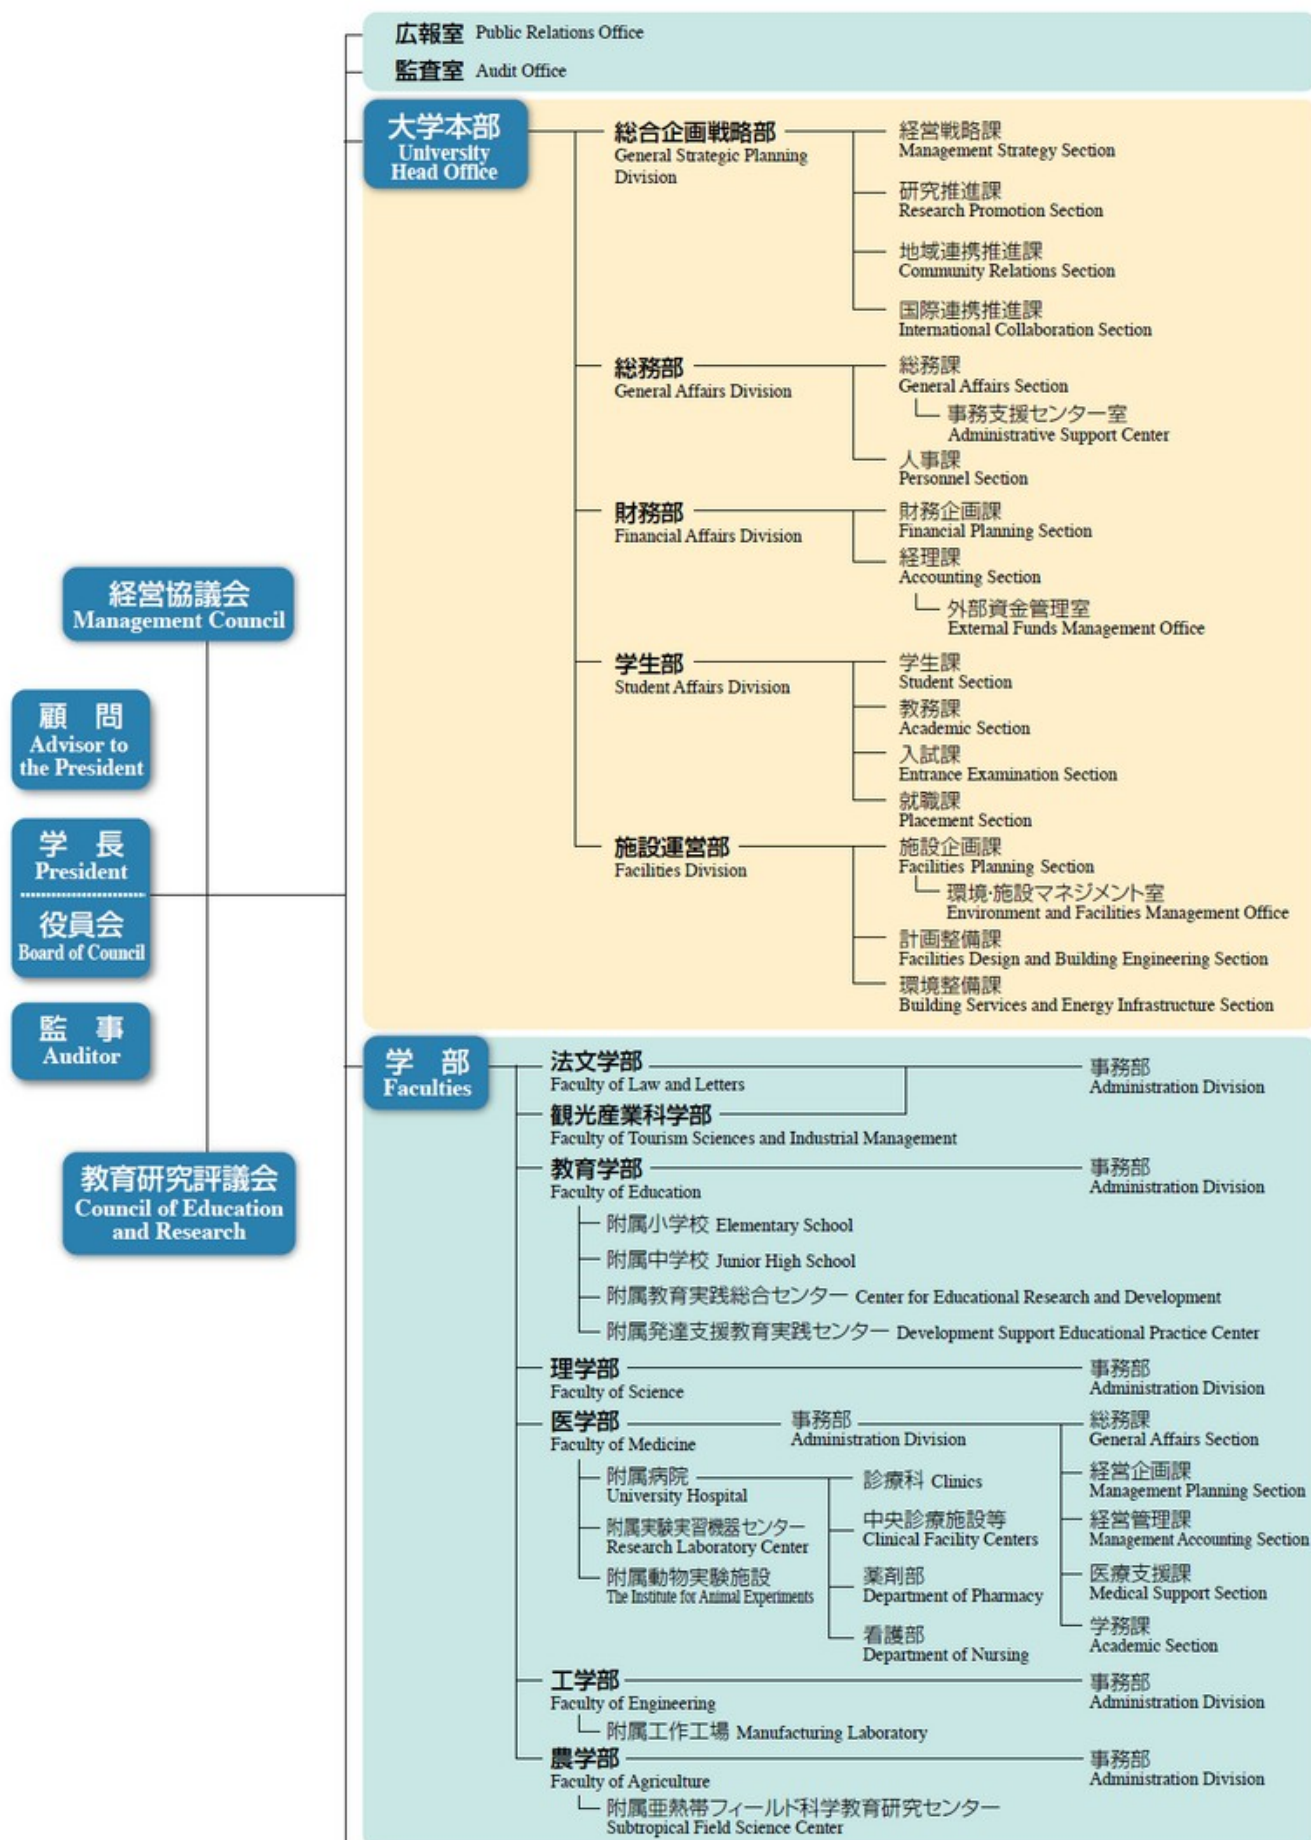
広報室 Public Relations Office
監査室 Audit Office

大学本部 University Head Office

総合企画戦略部 General Strategic Planning Division
経営戦略課 Management Strategy Section
研究推進課 Research Promotion Section
地域連携推進課 Community Relations Section
国際連携推進課 International Collaboration Section

総務部 General Affairs Division
総務課 General Affairs Section
事務支援センター室 Administrative Support Center
人事課 Personnel Section

財務部 Financial Affairs Division
財務企画課 Financial Planning Section
経理課 Accounting Section
外部資金管理室 External Funds Management Office

学生部 Student Affairs Division
学生課 Student Section
教務課 Academic Section
入試課 Entrance Examination Section
就職課 Placement Section

施設運営部 Facilities Division
施設企画課 Facilities Planning Section
環境·施設マネジメント室 Environment and Facilities Management Office
計画整備課 Facilities Design and Building Engineering Section
環境整備課 Building Services and Energy Infrastructure Section

経営協議会 Management Council
顧問 Advisor to the President
学長 President
役員会 Board of Council
監事 Auditor
教育研究評議会 Council of Education and Research

学部 Faculties

法文学部 Faculty of Law and Letters
観光産業科学部 Faculty of Tourism Sciences and Industrial Management
事務部 Administration Division

教育学部 Faculty of Education
事務部 Administration Division
附属小学校 Elementary School
附属中学校 Junior High School
附属教育実践総合センター Center for Educational Research and Development
附属発達支援教育実践センター Development Support Educational Practice Center

理学部 Faculty of Science
事務部 Administration Division

医学部 Faculty of Medicine
事務部 Administration Division
総務課 General Affairs Section
経営企画課 Management Planning Section
経営管理課 Management Accounting Section
医療支援課 Medical Support Section
学務課 Academic Section
附属病院 University Hospital
診療科 Clinics
中央診療施設等 Clinical Facility Centers
薬剤部 Department of Pharmacy
看護部 Department of Nursing
附属実験実習機器センター Research Laboratory Center
附属動物実験施設 The Institute for Animal Experiments

工学部 Faculty of Engineering
事務部 Administration Division
附属工作工場 Manufacturing Laboratory

農学部 Faculty of Agriculture
事務部 Administration Division
附属亜熱帯フィールド科学教育研究センター Subtropical Field Science Center